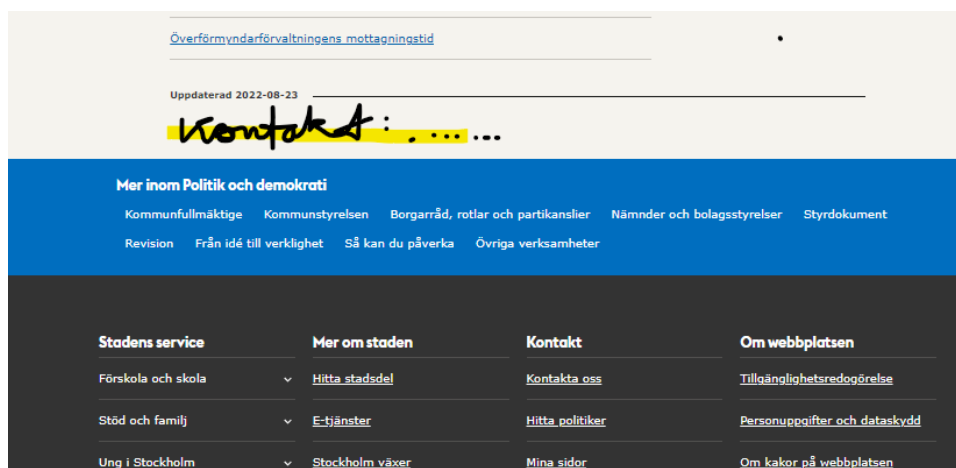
Överförmyndarförvaltningens mottagningstid

Uppdaterad 2022-08-23

Kontakt: ......

Mer inom Politik och demokrati

Kommunfullmäktige Kommunstyrelsen Borgarråd, rotlar och partikanslier Nämnder och bolagsstyrelser Styrdokument Revision Från idé till verklighet Så kan du påverka Övriga verksamheter

Stadens service

Förskola och skola

Stöd och familj

Ung i Stockholm

Mer om staden

Hitta stadsdel

E-tjänster

Stockholm växer

Kontakt

Kontakta oss

Hitta politiker

Mina sidor

Om webbplatsen

Tillgänglighetsredogörelse

Personuppgifter och dataskydd

Om kakor på webbplatsen